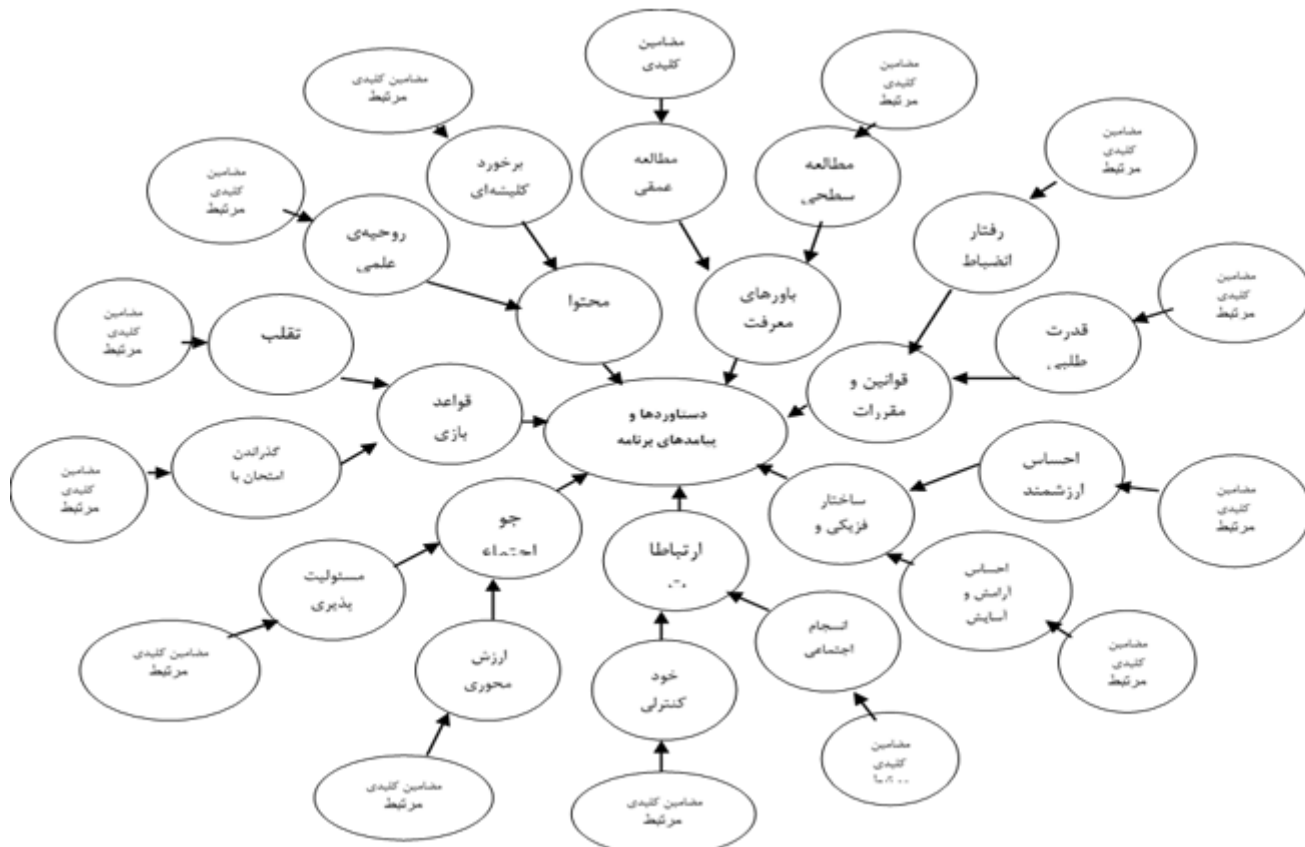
مضامین کلیدی

مضامین کلیدی مرتبط

مضامین کلیدی مرتبط

مضامین کلیدی مرتبط

برخورد کلیشه‌ای

مطالعه عمقی

مطالعه سطحی

مضامین کلیدی مرتبط

روحیه‌ی علمی

رفتار انضباط

محتوا

باورهای معرفت

مضامین کلیدی مرتبط

مضامین کلیدی مرتبط

تقلب

قدرت طلبی

قواعد بازی

قوانین و مقررات

دستاوردها و پیامدهای برنامه

گذراندن امتحان با

مضامین کلیدی مرتبط

احساس ارزشمند

ساختار فیزیکی و

مضامین کلیدی مرتبط

جو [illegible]

ارتباطا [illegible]

مسئولیت پذیری

احساس آرامش و آسایش

انسجام اجتماعی

مضامین کلیدی مرتبط

ارزش محوری

خود کنترلی

مضامین کلیدی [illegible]

مضامین کلیدی مرتبط

مضامین کلیدی مرتبط

مضامین کلیدی مرتبط